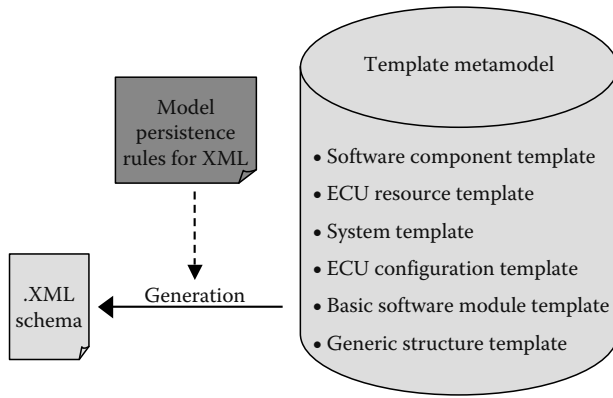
Model persistence rules for XML

Template metamodel

• Software component template
• ECU resource template
• System template
• ECU configuration template
• Basic software module template
• Generic structure template

Generation

.XML schema